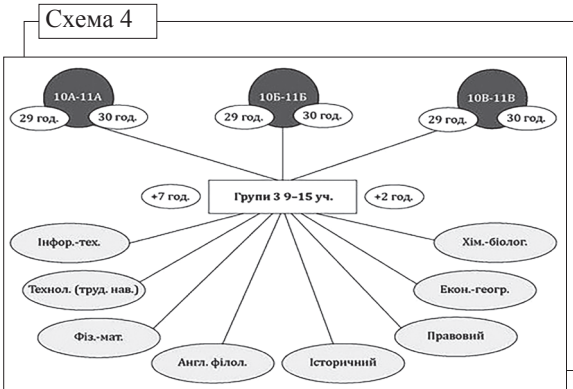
Схема 4

10А-11А
29 год.
30 год.

10Б-11Б
29 год.
30 год.

10В-11В
29 год.
30 год.

+7 год.
Групи з 9–15 уч.
+2 год.

Інфор.-тех.
Хім.-біолог.
Технол. (труд. нав.)
Екон.-геогр.
Фіз.-мат.
Правовий
Англ. філол.
Історичний